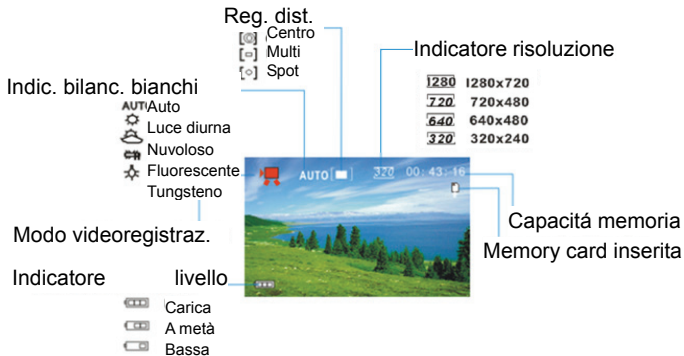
Reg. dist.
Centro
Multi
Spot

Indicatore risoluzione

Indic. bilanc. bianchi
AUTO Auto
Luce diurna
Nuvoloso
Fluorescente
Tungsteno

1280 1280x720
720 720x480
640 640x480
320 320x240

AUTO
320 00:43:16

Capacitá memoria
Memory card inserita

Modo videoregistraz.

Indicatore livello
Carica
A metà
Bassa